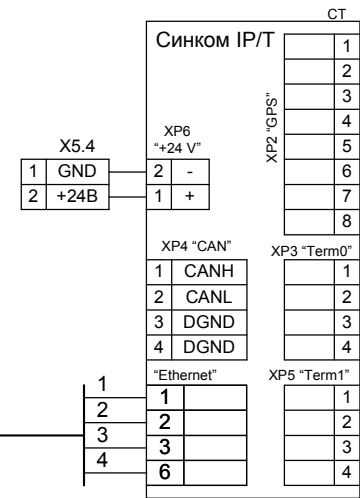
CT

Синком IP/T

XP2 "GPS"

1
2
3
4
5
6
7
8

X5.4

| 1 | GND |
|---|---|
| 2 | +24B |

XP6
"+24 V"

| 2 | - |
|---|---|
| 1 | + |

XP4 "CAN"

| 1 | CANH |
|---|---|
| 2 | CANL |
| 3 | DGND |
| 4 | DGND |

XP3 "Term0"

1
2
3
4

"Ethernet"

1
2
3
6

XP5 "Term1"

1
2
3
4

1
2
3
4